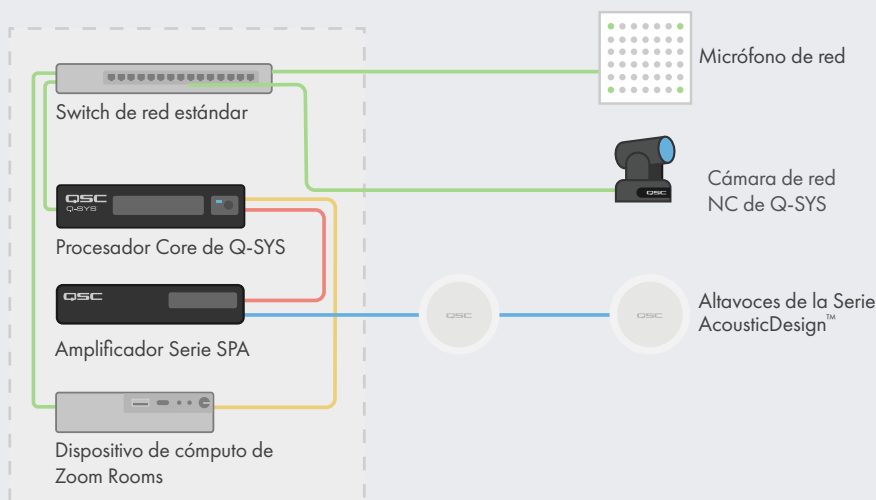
Micrófono de red

Switch de red estándar

Cámara de red NC de Q-SYS

QSC Q-SYS

Procesador Core de Q-SYS

QSC

Altavoces de la Serie AcousticDesign™

QSC

QSC

Amplificador Serie SPA

QSC

Dispositivo de cómputo de Zoom Rooms